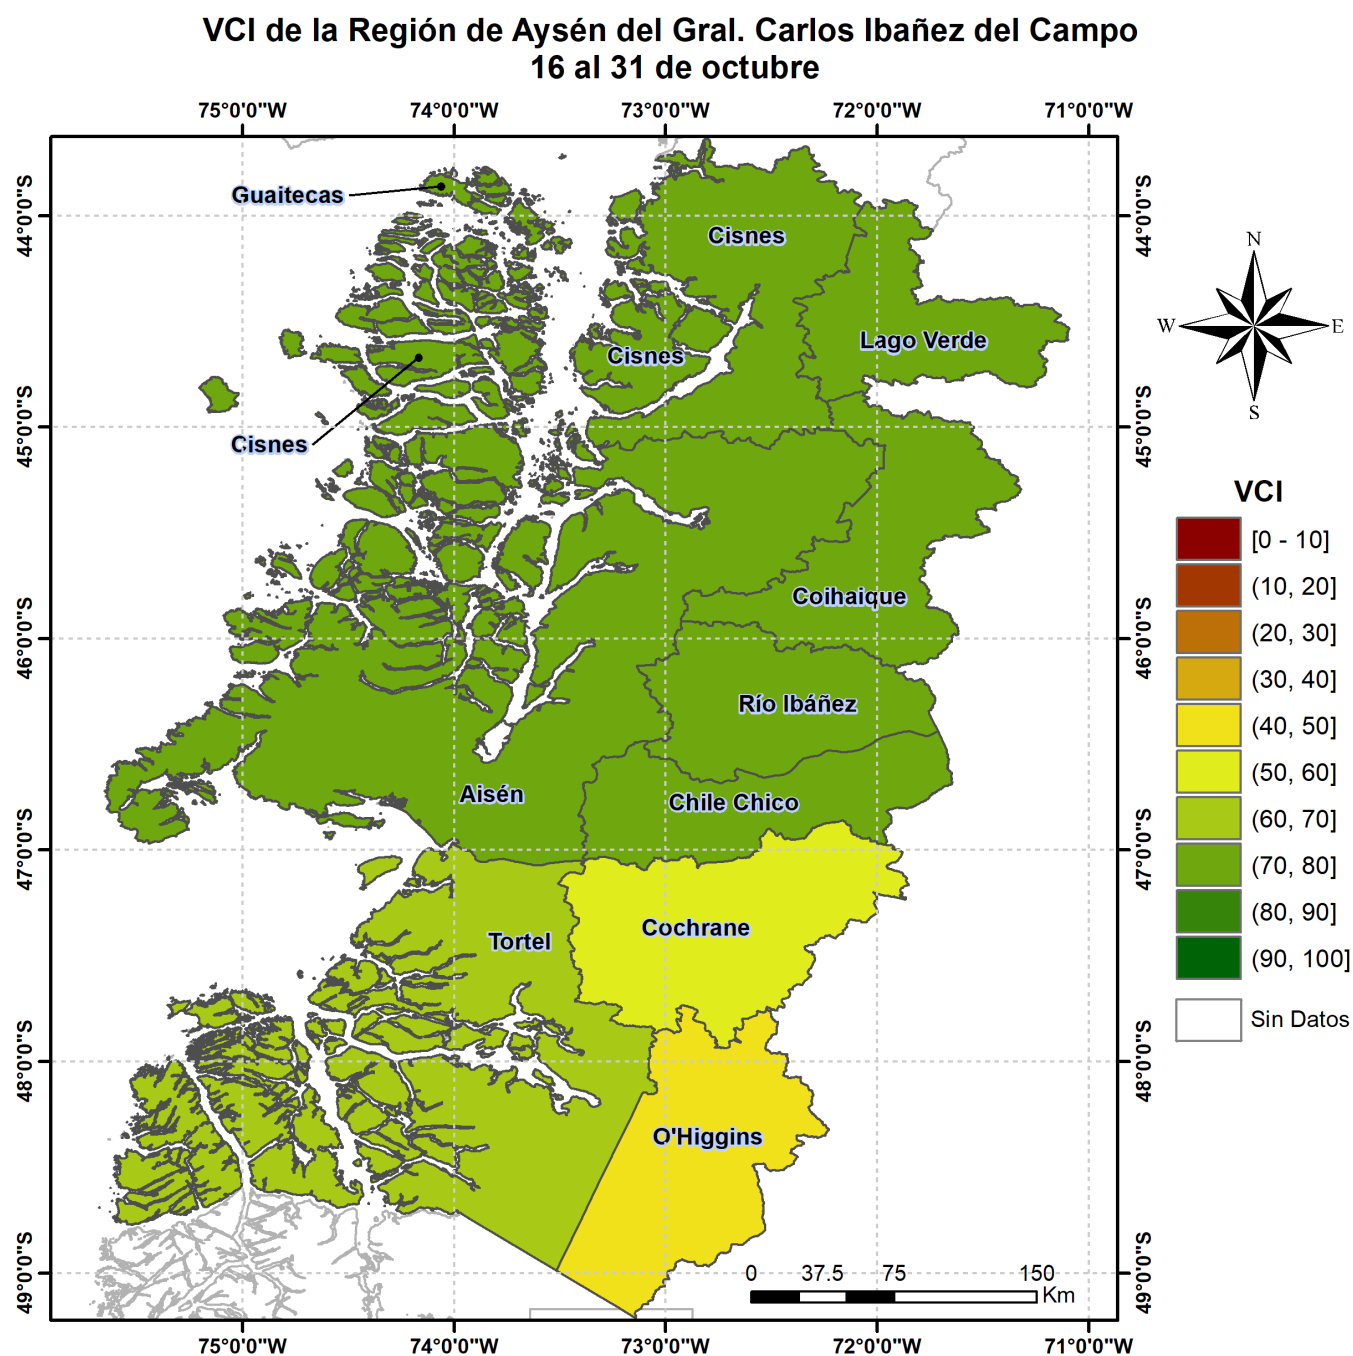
VCI de la Región de Aysén del Gral. Carlos Ibañez del Campo
16 al 31 de octubre

75°0'0"W 74°0'0"W 73°0'0"W 72°0'0"W 71°0'0"W

44°0'0"S
45°0'0"S
46°0'0"S
47°0'0"S
48°0'0"S
49°0'0"S

Guaitecas
Cisnes
Cisnes
Cisnes
Lago Verde
Coihaique
Río Ibáñez
Aisén
Chile Chico
Tortel
Cochrane
O'Higgins

N
W E
S

VCI
[0 - 10]
(10, 20]
(20, 30]
(30, 40]
(40, 50]
(50, 60]
(60, 70]
(70, 80]
(80, 90]
(90, 100]
Sin Datos

0 37.5 75 150
Km

75°0'0"W 74°0'0"W 73°0'0"W 72°0'0"W 71°0'0"W

44°0'0"S
45°0'0"S
46°0'0"S
47°0'0"S
48°0'0"S
49°0'0"S